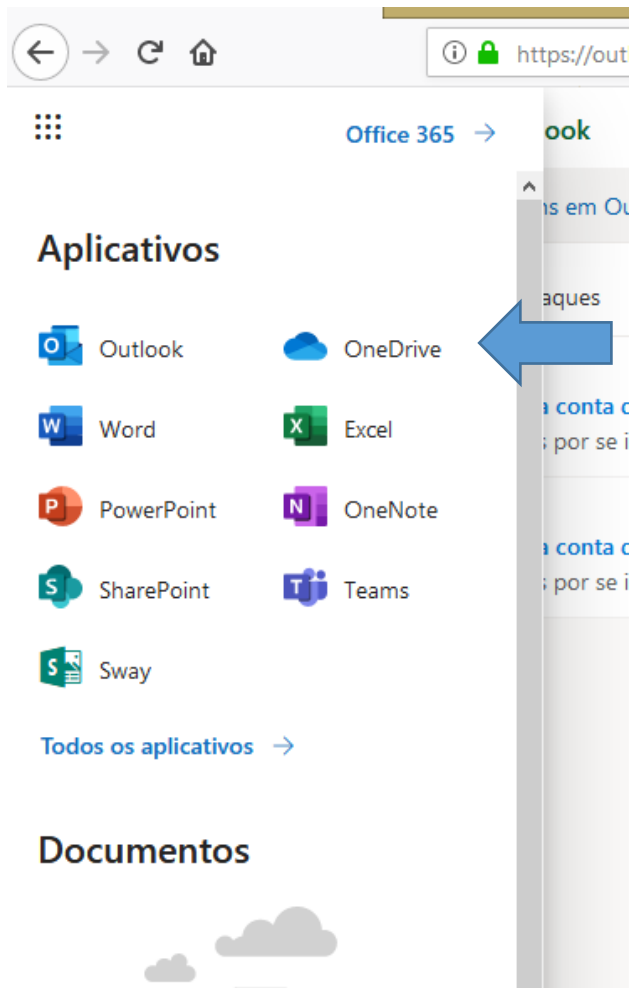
https://out

Office 365 →

Aplicativos

Outlook
OneDrive
Word
Excel
PowerPoint
OneNote
SharePoint
Teams
Sway

Todos os aplicativos →

Documentos

ook
ns em Ou
aques
a conta c
s por se i
a conta c
s por se i